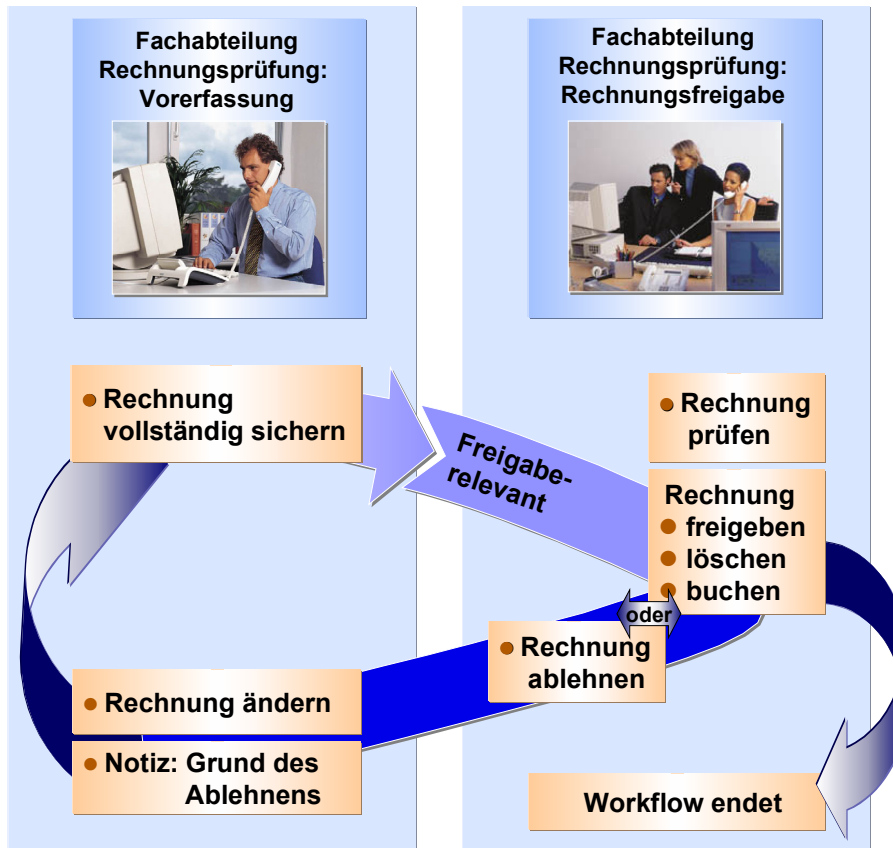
Fachabteilung Rechnungsprüfung: Vorerfassung

Fachabteilung Rechnungsprüfung: Rechnungsfreigabe

Rechnung vollständig sichern

Freigabe-relevant

Rechnung prüfen

Rechnung
freigeben
löschen
buchen

oder

Rechnung ablehnen

Rechnung ändern

Notiz: Grund des Ablehnens

Workflow endet